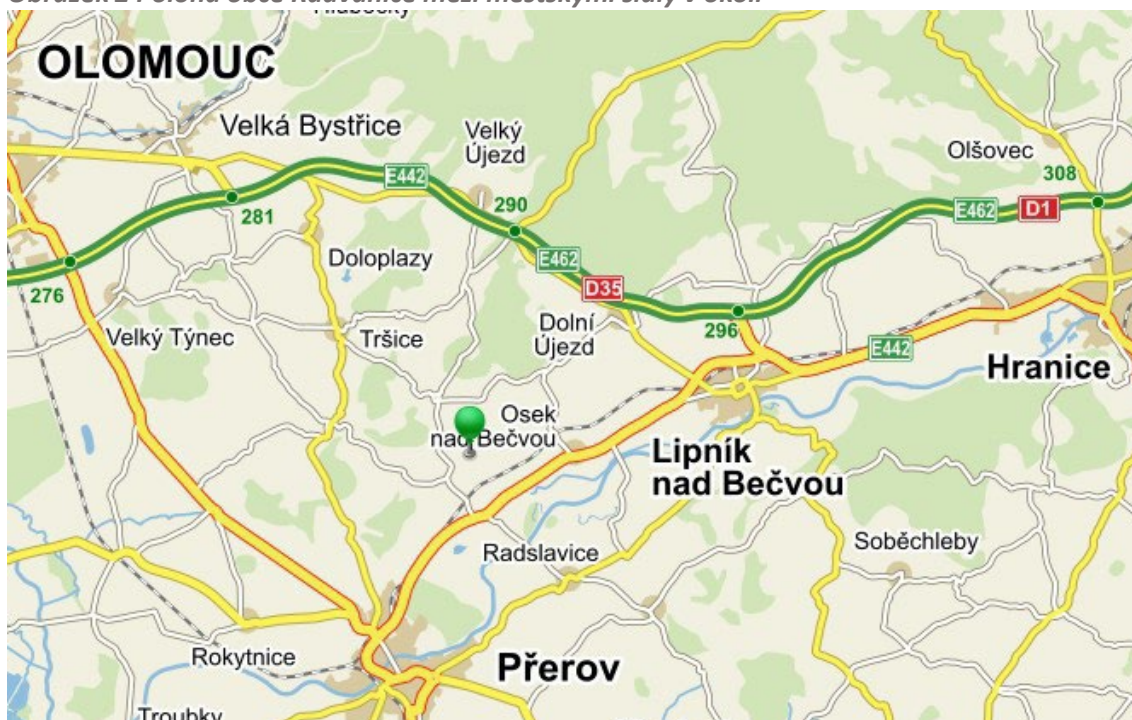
Obrázek 1 : Sloha obce nacházející mezi městskými sídly v okolí

OLOMOUC

Velká Bystřice

Velký Újezd

Olšovec

308

E442

290

E462

D1

281

Doloplazy

E462

276

D35

Dolní Újezd

296

Velký Týnec

Tršice

E442

Hranice

Osek nad Bečvou

Lipník nad Bečvou

Soběchleby

Radslavice

Rokytnice

Přerov

Troubky